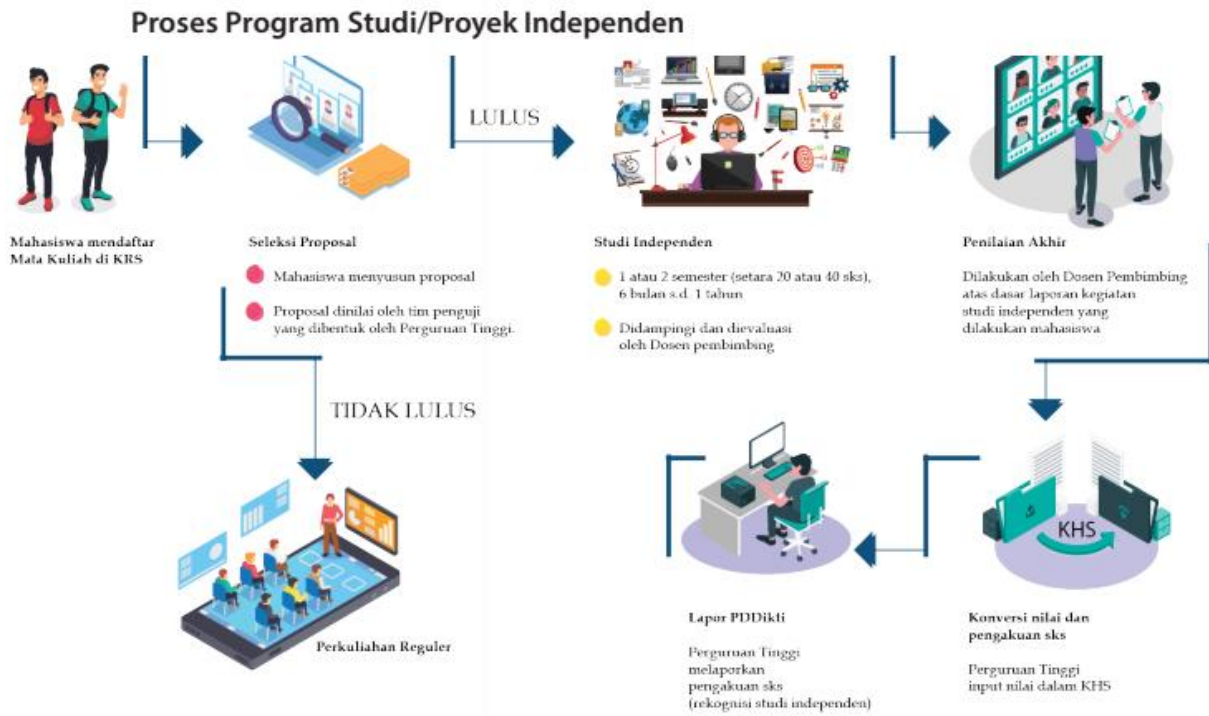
Proses Program Studi/Proyek Independen

Mahasiswa mendaftar Mata Kuliah di KRS

Seleksi Proposal

Mahasiswa menyusun proposal

Proposal dinilai oleh tim penguji yang dibentuk oleh Perguruan Tinggi.

LULUS

Studi Independen

1 atau 2 semester (setara 20 atau 40 sks), 6 bulan s.d. 1 tahun

Didampingi dan dievaluasi oleh Dosen pembimbing

Penilaian Akhir

Dilakukan oleh Dosen Pembimbing atas dasar laporan kegiatan studi independen yang dilakukan mahasiswa

TIDAK LULUS

KHS

Perkuliahan Reguler

Lapor PDDikti

Perguruan Tinggi melaporkan pengakuan sks (rekognisi studi independen)

Konversi nilai dan pengakuan sks

Perguruan Tinggi input nilai dalam KHS